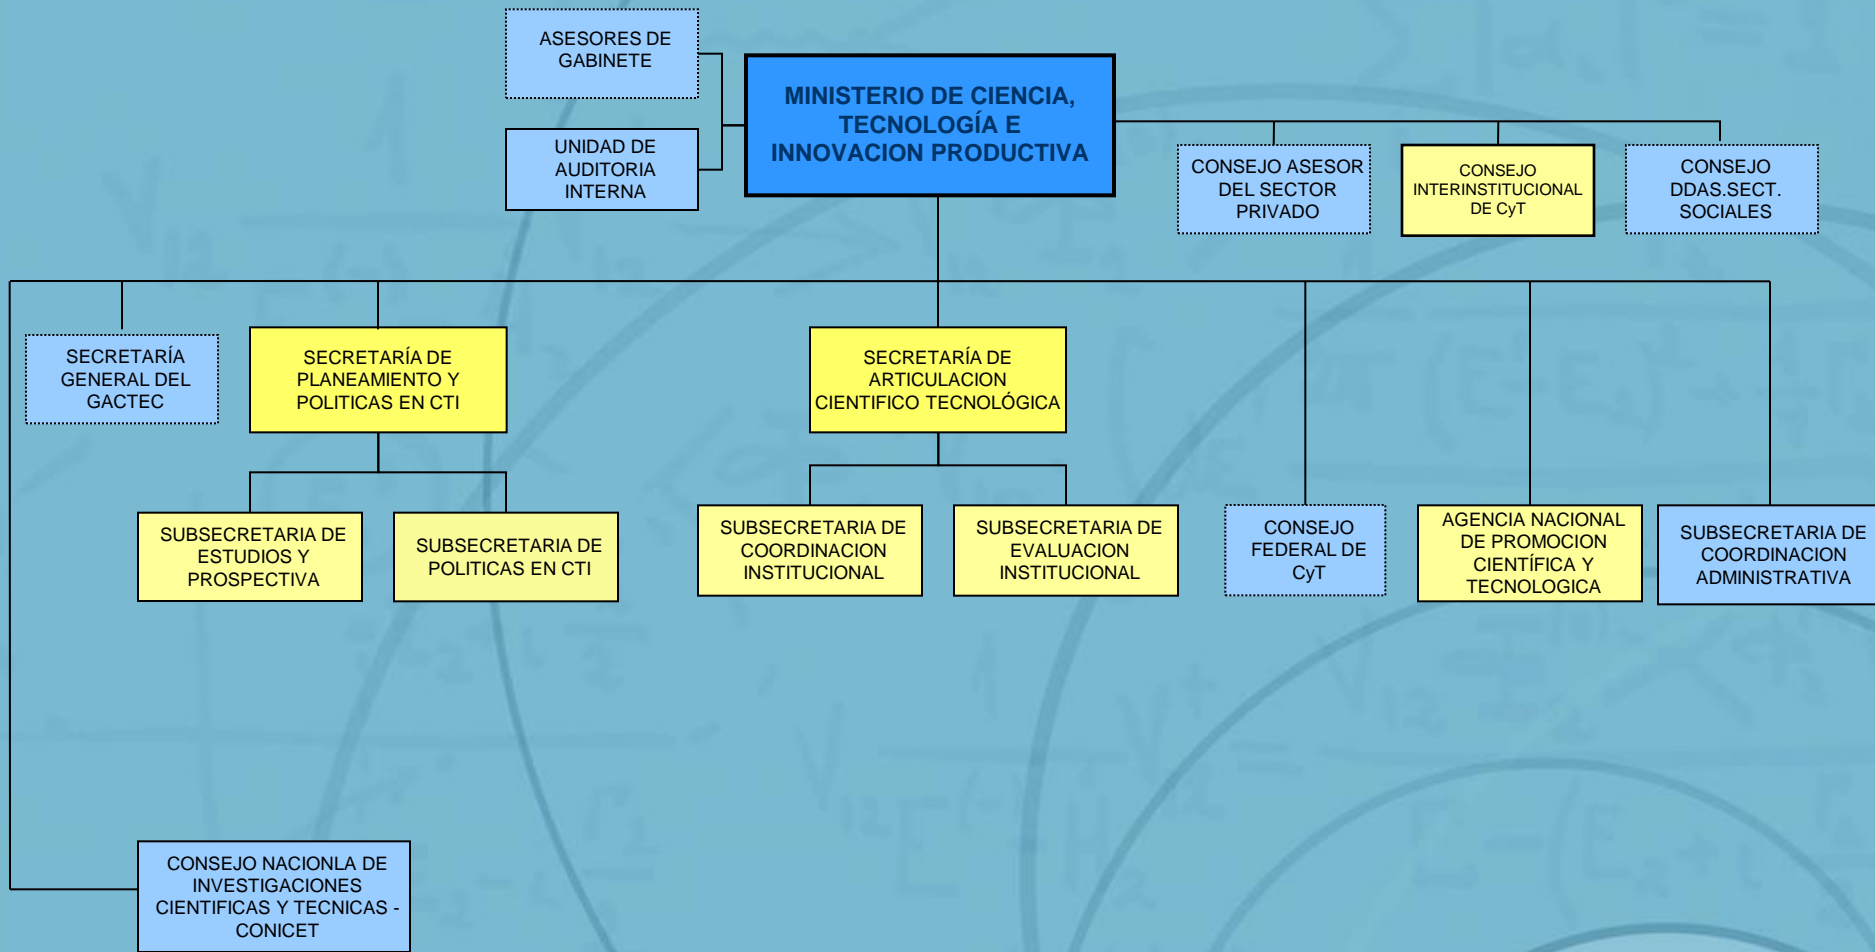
ASESORES DE GABINETE

UNIDAD DE AUDITORIA INTERNA

MINISTERIO DE CIENCIA, TECNOLOGÍA E INNOVACION PRODUCTIVA

CONSEJO ASESOR DEL SECTOR PRIVADO

CONSEJO INTERINSTITUCIONAL DE CyT

CONSEJO DDAS.SECT. SOCIALES

SECRETARÍA GENERAL DEL GACTEC

SECRETARÍA DE PLANEAMIENTO Y POLITICAS EN CTI

SECRETARÍA DE ARTICULACION CIENTIFICO TECNOLÓGICA

SUBSECRETARIA DE ESTUDIOS Y PROSPECTIVA

SUBSECRETARIA DE POLITICAS EN CTI

SUBSECRETARIA DE COORDINACION INSTITUCIONAL

SUBSECRETARIA DE EVALUACION INSTITUCIONAL

CONSEJO FEDERAL DE CyT

AGENCIA NACIONAL DE PROMOCION CIENTÍFICA Y TECNOLOGICA

SUBSECRETARIA DE COORDINACION ADMINISTRATIVA

CONSEJO NACIONLA DE INVESTIGACIONES CIENTIFICAS Y TECNICAS - CONICET